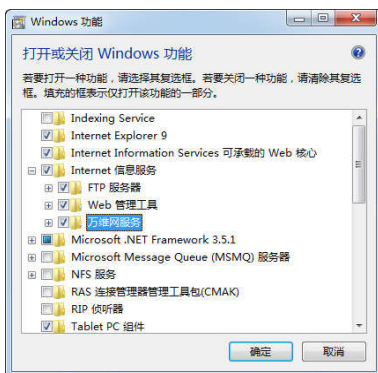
Windows 功能

打开或关闭 Windows 功能

若要打开一种功能，请选择其复选框。若要关闭一种功能，请清除其复选框。填充的框表示仅打开该功能的一部分。

Indexing Service
Internet Explorer 9
Internet Information Services 可承载的 Web 核心
Internet 信息服务
FTP 服务器
Web 管理工具
万维网服务
Microsoft .NET Framework 3.5.1
Microsoft Message Queue (MSMQ) 服务器
NFS 服务
RAS 连接管理器管理工具包(CMAK)
RIP 侦听器
Tablet PC 组件

确定
取消